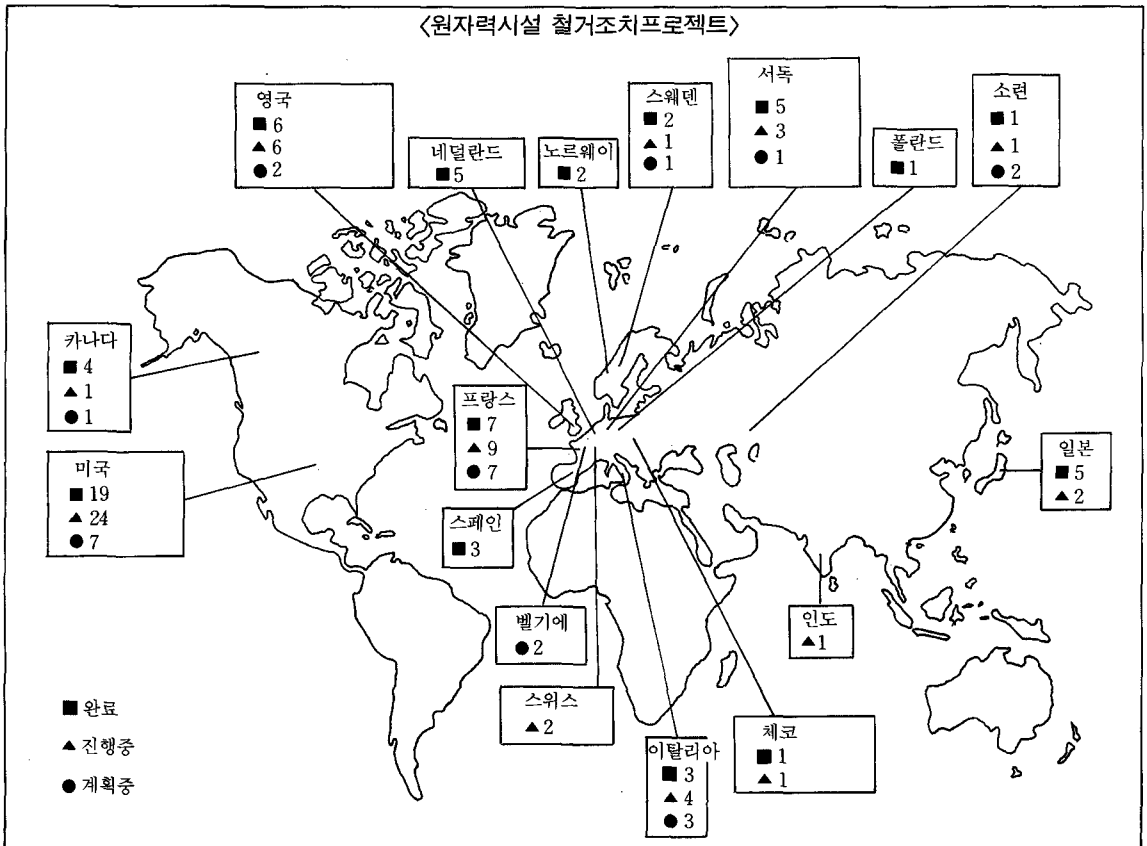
〈원자력시설 철거조치프로젝트〉

영국
■ 6
▲ 6
● 2

네덜란드
■ 5

노르웨이
■ 2

스웨덴
■ 2
▲ 1
● 1

서독
■ 5
▲ 3
● 1

폴란드
■ 1

소련
■ 1
▲ 1
● 2

카나다
■ 4
▲ 1
● 1

프랑스
■ 7
▲ 9
● 7

미국
■ 19
▲ 24
● 7

일본
■ 5
▲ 2

스페인
■ 3

인도
▲ 1

벨기에
● 2

스위스
▲ 2

체코
■ 1
▲ 1

이탈리아
■ 3
▲ 4
● 3

■ 완료
▲ 진행중
● 계획중